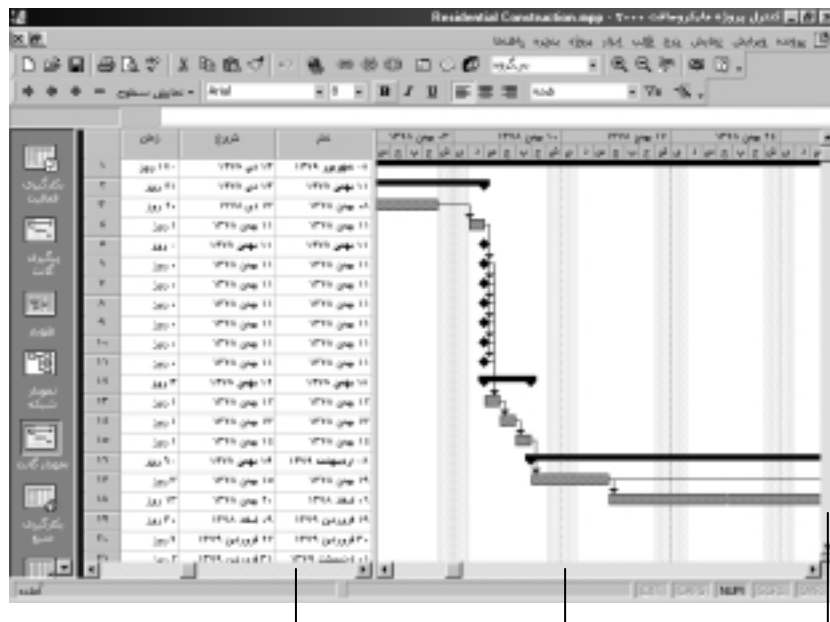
Residential Construction.mpp - ۲۰۰۰ کنترل پروژه مایکروسافت

پرونده ویرایش نمایش درج قالب ابزار پروژه پنجره راهنما

Arial

| مدت | شروع | خاتمه |
|---|---|---|
| ۱۹۰ روز | ۱۳ دی ۱۳۷۹ | ۰۶ شهریور ۱۳۷۹ |
| ۲۱ روز | ۱۳ دی ۱۳۷۹ | ۱۱ بهمن ۱۳۷۹ |
| ۲۰ روز | ۱۳ دی ۱۳۷۹ | ۰۸ بهمن ۱۳۷۹ |
| ۱ روز | ۱۱ بهمن ۱۳۷۹ | ۱۱ بهمن ۱۳۷۹ |
| ۰ روز | ۱۱ بهمن ۱۳۷۹ | ۱۱ بهمن ۱۳۷۹ |
| ۰ روز | ۱۱ بهمن ۱۳۷۹ | ۱۱ بهمن ۱۳۷۹ |
| ۰ روز | ۱۱ بهمن ۱۳۷۹ | ۱۱ بهمن ۱۳۷۹ |
| ۰ روز | ۱۱ بهمن ۱۳۷۹ | ۱۱ بهمن ۱۳۷۹ |
| ۰ روز | ۱۱ بهمن ۱۳۷۹ | ۱۱ بهمن ۱۳۷۹ |
| ۰ روز | ۱۱ بهمن ۱۳۷۹ | ۱۱ بهمن ۱۳۷۹ |
| ۰ روز | ۱۱ بهمن ۱۳۷۹ | ۱۱ بهمن ۱۳۷۹ |
| ۳ روز | ۱۴ بهمن ۱۳۷۹ | ۱۷ بهمن ۱۳۷۹ |
| ۱ روز | ۱۲ بهمن ۱۳۷۹ | ۱۲ بهمن ۱۳۷۹ |
| ۱ روز | ۲۳ بهمن ۱۳۷۹ | ۲۳ بهمن ۱۳۷۹ |
| ۱ روز | ۱۵ بهمن ۱۳۷۹ | ۱۵ بهمن ۱۳۷۹ |
| ۹۰ روز | ۱۶ بهمن ۱۳۷۹ | ۰۶ اردیبهشت ۱۳۷۹ |
| ۳ روز | ۱۷ بهمن ۱۳۷۹ | ۲۹ بهمن ۱۳۷۹ |
| ۳۳ روز | ۲۰ بهمن ۱۳۷۹ | ۰۹ اسفند ۱۳۷۸ |
| ۳۰ روز | ۰۹ اسفند ۱۳۷۸ | ۱۹ فروردین ۱۳۷۹ |
| ۹ روز | ۲۲ فروردین ۱۳۷۹ | ۳۰ فروردین ۱۳۷۹ |
| ۲ روز | ۳۱ فروردین ۱۳۷۹ | ۰۱ اردیبهشت ۱۳۷۹ |

نمودار گانت
نمای شبکه
تقویم
برگهٔ منابع

آماده

EXT CAPS NUM SCRL OVR